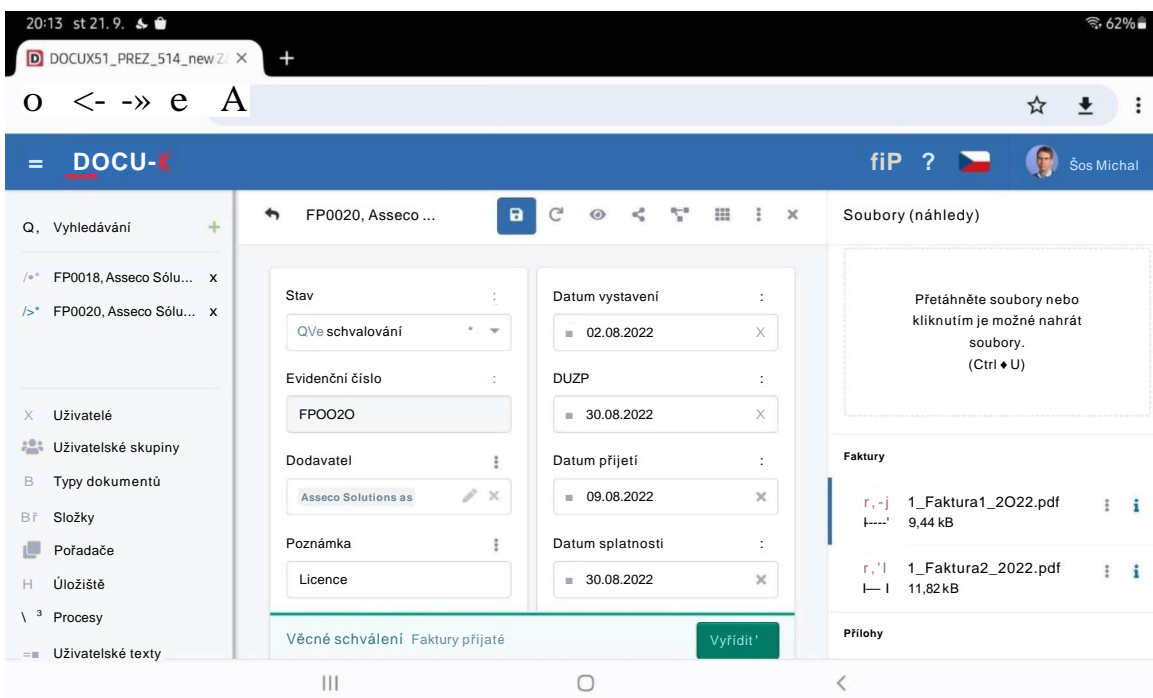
20:13 st 21.9.

62%

DOCUX51_PREZ_514_newZ ×

+

o <- -» e A

DOCU-

fiP ?

Šos Michal

Q, Vyhledávání +

FP0018, Asseco Sólu... x

FP0020, Asseco Sólu... x

Uživatelé

Uživatelské skupiny

Typy dokumentů

Složky

Pořadače

Úložiště

Procesy

Uživatelské texty

FP0020, Asseco ...

Stav

QVe schvalování

Evidenční číslo

FPOO2O

Dodavatel

Asseco Solutions as

Poznámka

Licence

Datum vystavení

02.08.2022

DUZP

30.08.2022

Datum přijetí

09.08.2022

Datum splatnosti

30.08.2022

Věcné schválení Faktury přijaté

Vyřídit'

Soubory (náhledy)

Přetáhněte soubory nebo kliknutím je možné nahrát soubory. (Ctrl ♦ U)

Faktury

1_Faktura1_2O22.pdf
9,44 kB

1_Faktura2_2022.pdf
11,82 kB

Přílohy